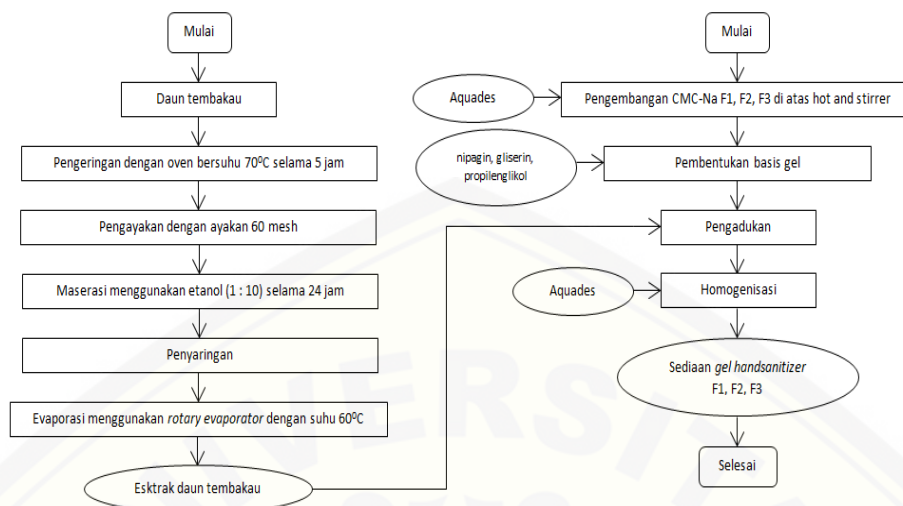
Mulai

Daun tembakau

Pengeringan dengan oven bersuhu 70ºC selama 5 jam

Pengayakan dengan ayakan 60 mesh

Maserasi menggunakan etanol (1 : 10) selama 24 jam

Penyaringan

Evaporasi menggunakan rotary evaporator dengan suhu 60ºC

Esktrak daun tembakau

Mulai

Aquades

Pengembangan CMC-Na F1, F2, F3 di atas hot and stirrer

nipagin, gliserin, propilenglikol

Pembentukan basis gel

Pengadukan

Aquades

Homogenisasi

Sediaan gel handsanitizer F1, F2, F3

Selesai